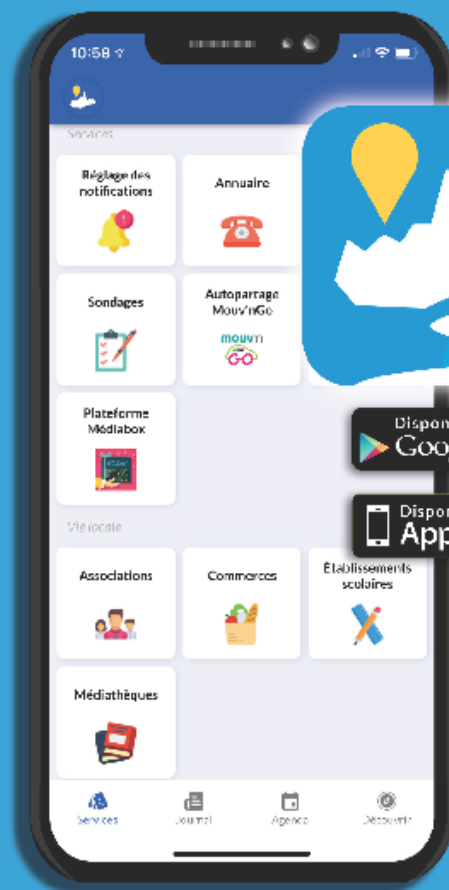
10:58

Services

Réglage des notifications

Annuaire

Sondages

Autopartage Mouv'nGo

mouv'n GO

Plateforme Médiabox

Dispon
Goo

Dispon
App

Vie locale

Associations

Commerces

Établissements scolaires

Médiathèques

Services

Journal

Agenda

Découvrir